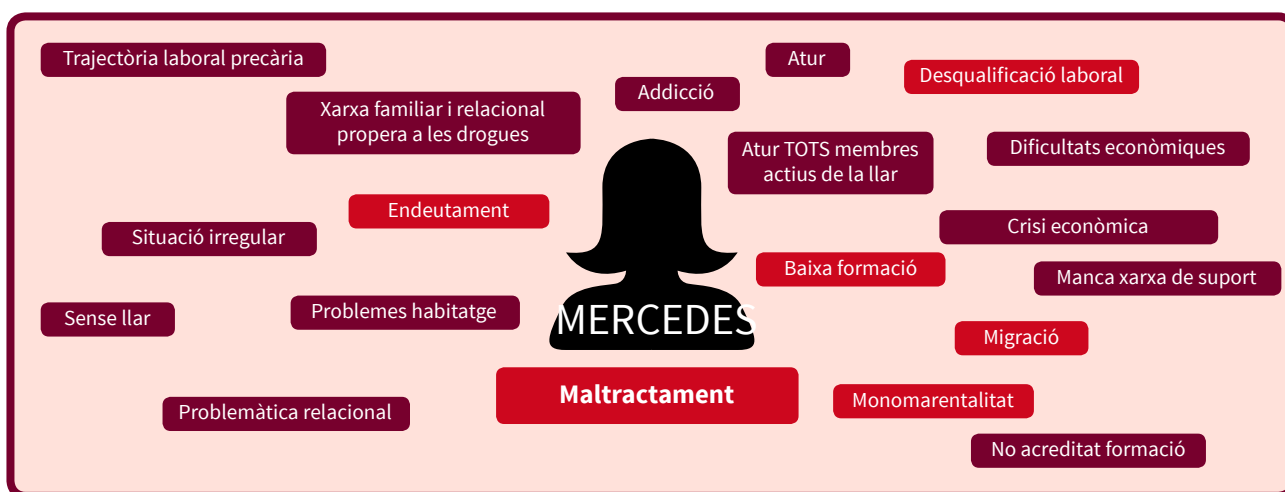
Trajectòria laboral precària

Atur

Desqualificació laboral

Addicció

Xarxa familiar i relacional propera a les drogues

Atur TOTS membres actius de la llar

Dificultats econòmiques

Endeutament

Situació irregular

Crisi econòmica

Baixa formació

Manca xarxa de suport

Sense llar

Problemes habitatge

MERCEDES

Migració

Maltractament

Problemàtica relacional

Monomarentalitat

No acreditat formació